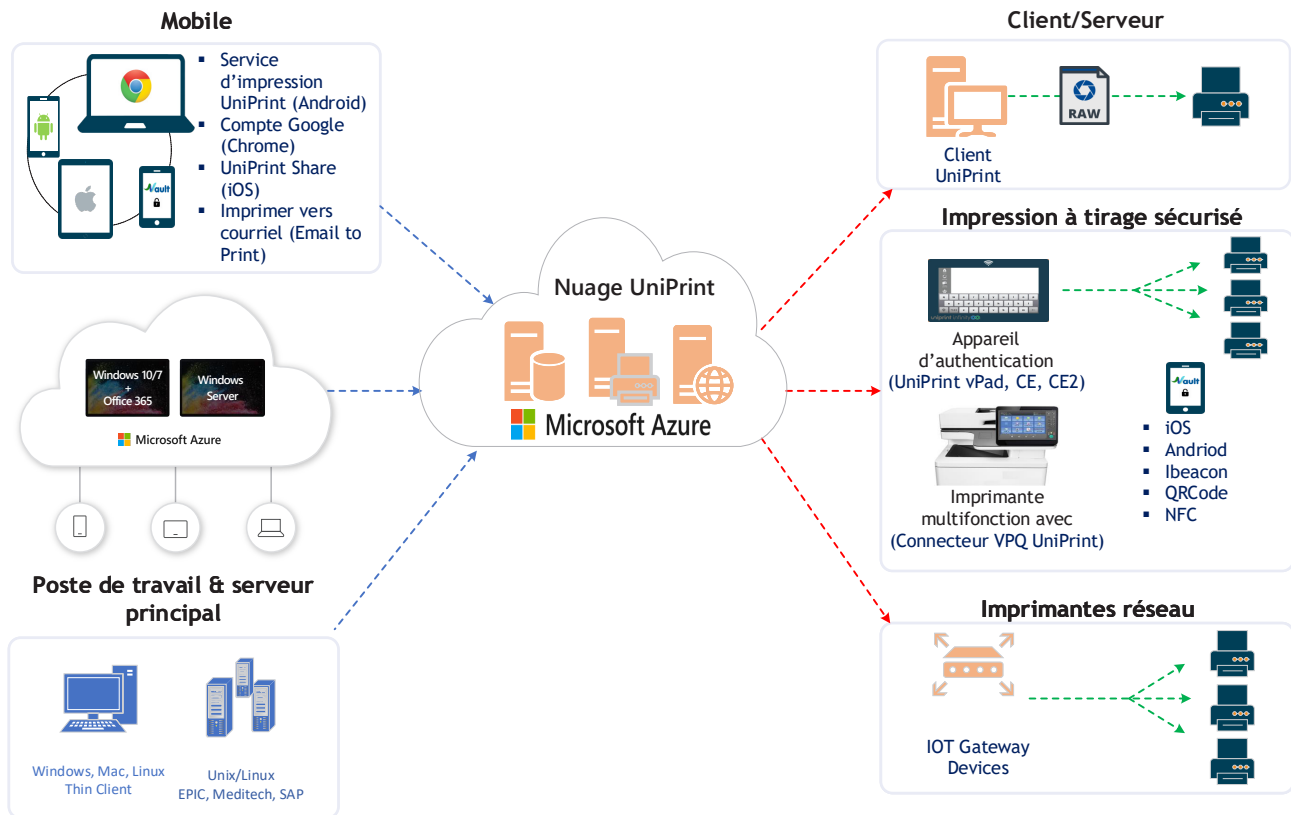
Mobile

- Service d'impression UniPrint (Android)
- Compte Google (Chrome)
- UniPrint Share (iOS)
- Imprimer vers courriel (Email to Print)

Vault

Windows 10/7 + Office 365

Windows Server

Microsoft Azure

Poste de travail & serveur principal

Windows, Mac, Linux Thin Client

Unix/Linux EPIC, Meditech, SAP

Nuage UniPrint

Microsoft Azure

Client/Serveur

RAW

Client UniPrint

Impression à tirage sécurisé

Appareil d'authentication (UniPrint vPad, CE, CE2)

Vault

- iOS
- Andriod
- Ibeacon
- QRCode
- NFC

Imprimante multifonction avec (Connecteur VPQ UniPrint)

Imprimantes réseau

IOT Gateway Devices